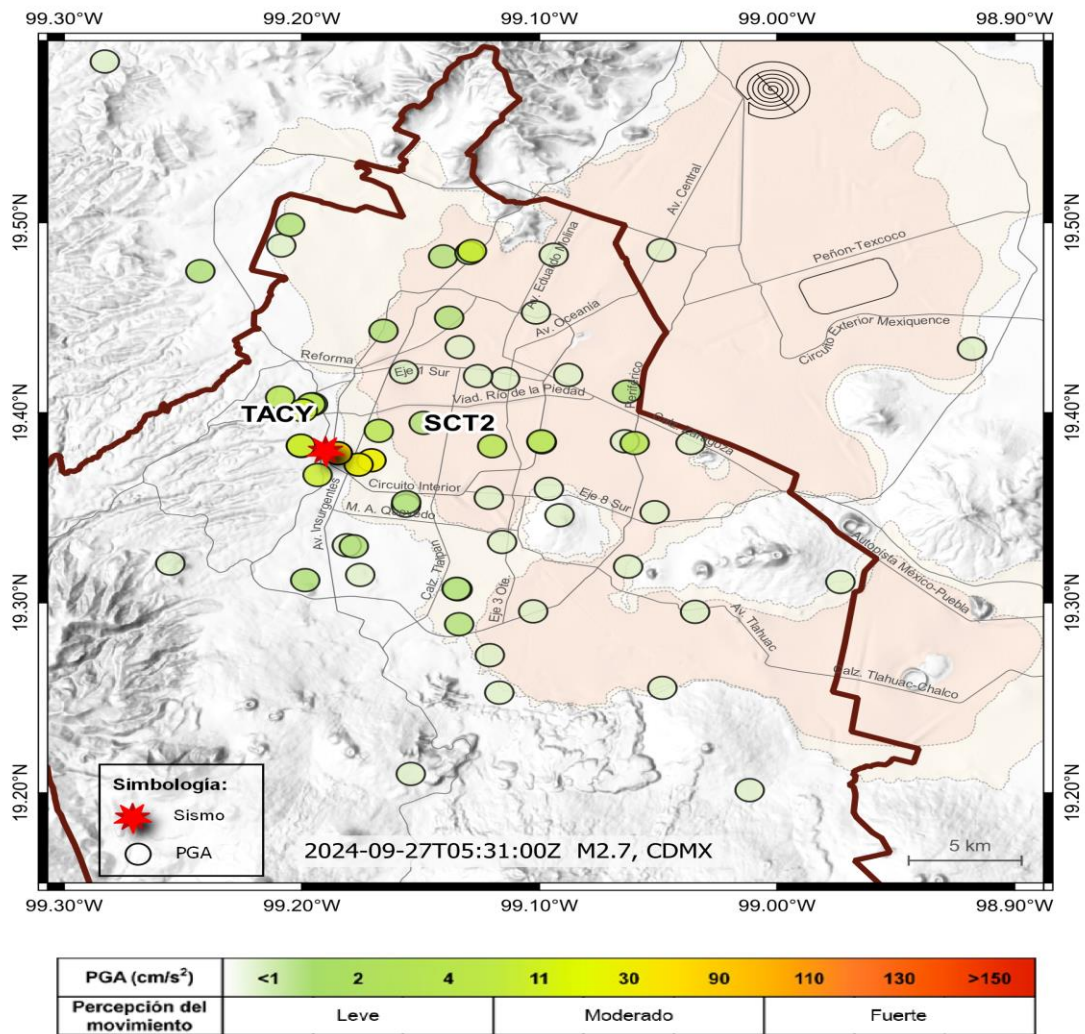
99.30°W 99.20°W 99.10°W 99.00°W 98.90°W

19.50°N 19.40°N 19.30°N 19.20°N

19.50°N 19.40°N 19.30°N 19.20°N

Av. Central
Av. Eduardo Molina
Peñon-Texcoco
Av. Oceania
Circuito Exterior Mexiquence
Reforma
Eje 1 Sur
Viad. Río de la Piedad
Periférico
Calz. Zaragoza
TACY
SCT2
Circuito Interior
Eje 8 Sur
M. A. Quevedo
Av. Insurgentes
Calz. Tlalpan
Eje 3 Ote.
Autopista México-Puebla
Av. Tlahuac
Calz. Tlahuac-Chalco

Simbología:
Sismo
PGA

2024-09-27T05:31:00Z M2.7, CDMX

5 km

99.30°W 99.20°W 99.10°W 99.00°W 98.90°W

| PGA (cm/s$^2$) | <1 | 2 | 4 | 11 | 30 | 90 | 110 | 130 | >150 |
|---|---|---|---|---|---|---|---|---|---|
| Percepción del movimiento | Leve | | | Moderado | | | Fuerte | | |